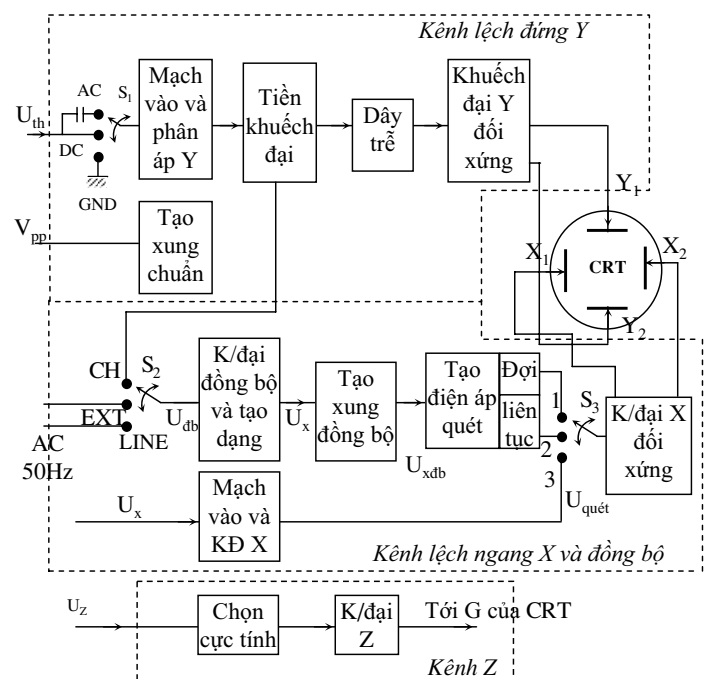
Kênh lệch đứng Y

$U_{th}$

AC

$S_1$

DC

GND

Mạch vào và phân áp Y

Tiền khuếch đại

Dây trễ

Khuếch đại Y đối xứng

$Y_1$

$V_{pp}$

Tạo xung chuẩn

$X_1$

CRT

$X_2$

$Y_2$

CH

$S_2$

EXT

$U_{đb}$

LINE

AC 50Hz

K/đại đồng bộ và tạo dạng

$U_x$

Tạo xung đồng bộ

Tạo điện áp quét

Đợi

liên tục

1

$S_3$

2

3

K/đại X đối xứng

$U_{xđb}$

$U_{quét}$

$U_x$

Mạch vào và KĐ X

Kênh lệch ngang X và đồng bộ

$U_Z$

Chọn cực tính

K/đại Z

Tới G của CRT

Kênh Z